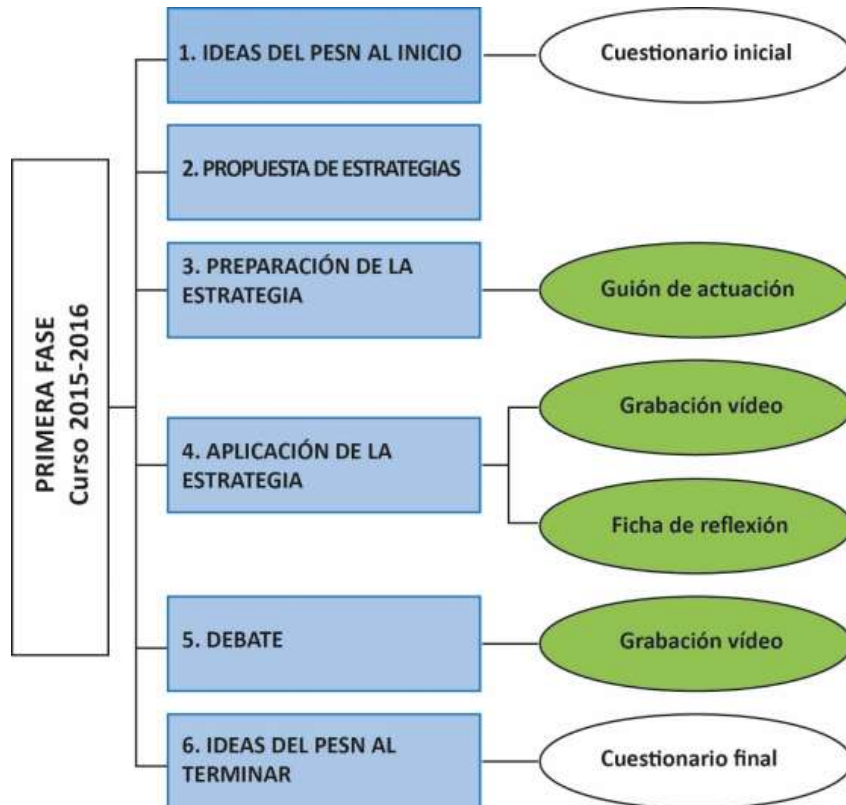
PRIMERA FASE
Curso 2015-2016

1. IDEAS DEL PESN AL INICIO

Cuestionario inicial

2. PROPUESTA DE ESTRATEGIAS

3. PREPARACIÓN DE LA ESTRATEGIA

Guión de actuación

4. APLICACIÓN DE LA ESTRATEGIA

Grabación vídeo

Ficha de reflexión

5. DEBATE

Grabación vídeo

6. IDEAS DEL PESN AL TERMINAR

Cuestionario final